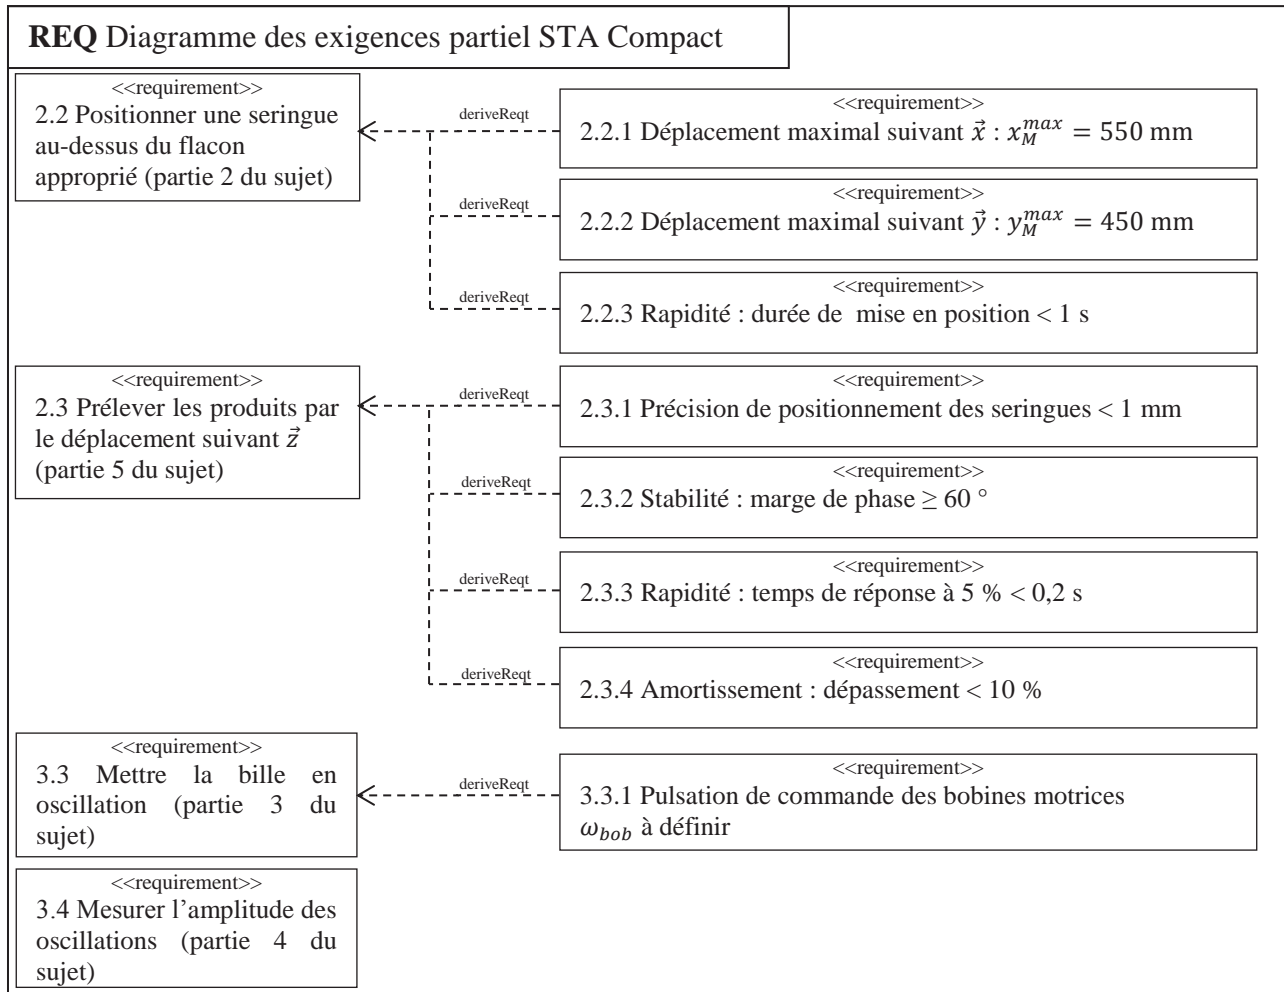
**REQ** Diagramme des exigences partiel STA Compact

<<requirement>>
2.2 Positionner une seringue au-dessus du flacon approprié (partie 2 du sujet)

deriveReqt

<<requirement>>
2.2.1 Déplacement maximal suivant $\vec{x}$ : $x_M^{max} = 550$ mm

deriveReqt

<<requirement>>
2.2.2 Déplacement maximal suivant $\vec{y}$ : $y_M^{max} = 450$ mm

deriveReqt

<<requirement>>
2.2.3 Rapidité : durée de mise en position < 1 s

<<requirement>>
2.3 Prélever les produits par le déplacement suivant $\vec{z}$ (partie 5 du sujet)

deriveReqt

<<requirement>>
2.3.1 Précision de positionnement des seringues < 1 mm

deriveReqt

<<requirement>>
2.3.2 Stabilité : marge de phase ≥ 60 °

deriveReqt

<<requirement>>
2.3.3 Rapidité : temps de réponse à 5 % < 0,2 s

deriveReqt

<<requirement>>
2.3.4 Amortissement : dépassement < 10 %

<<requirement>>
3.3 Mettre la bille en oscillation (partie 3 du sujet)

deriveReqt

<<requirement>>
3.3.1 Pulsation de commande des bobines motrices $\omega_{bob}$ à définir

<<requirement>>
3.4 Mesurer l'amplitude des oscillations (partie 4 du sujet)